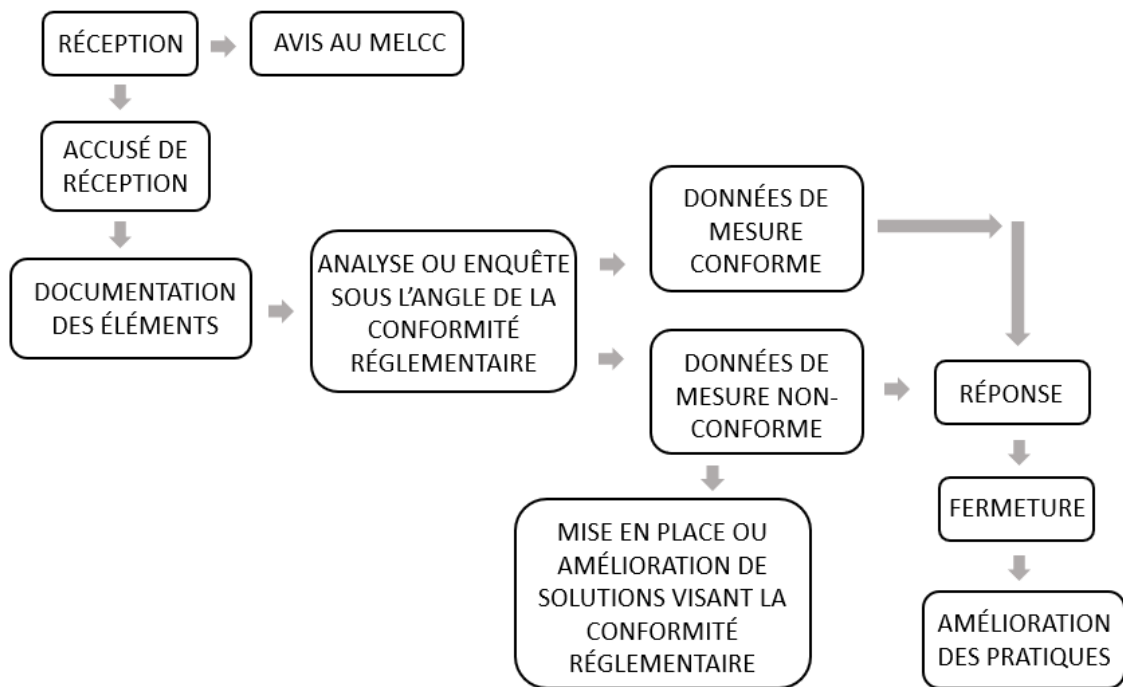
RÉCEPTION

AVIS AU MELCC

ACCUSÉ DE RÉCEPTION

DOCUMENTATION DES ÉLÉMENTS

ANALYSE OU ENQUÊTE SOUS L'ANGLE DE LA CONFORMITÉ RÉGLEMENTAIRE

DONNÉES DE MESURE CONFORME

DONNÉES DE MESURE NON-CONFORME

MISE EN PLACE OU AMÉLIORATION DE SOLUTIONS VISANT LA CONFORMITÉ RÉGLEMENTAIRE

RÉPONSE

FERMETURE

AMÉLIORATION DES PRATIQUES